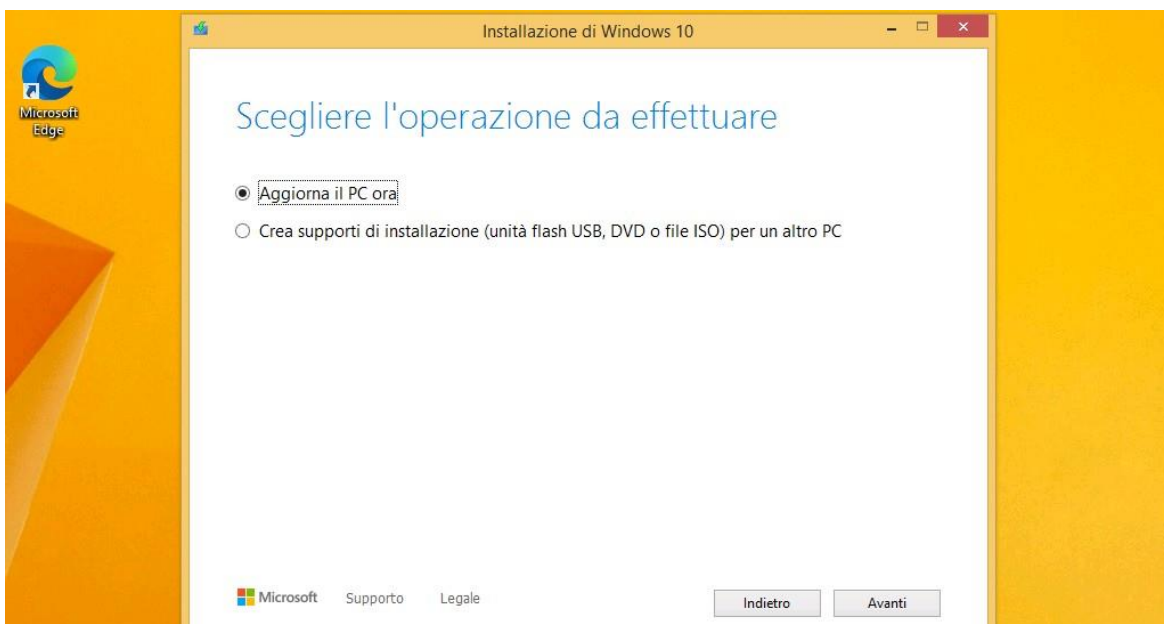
Microsoft Edge

Installazione di Windows 10

Scegliere l'operazione da effettuare

Aggiorna il PC ora

Crea supporti di installazione (unità flash USB, DVD o file ISO) per un altro PC

Microsoft Supporto Legale

Indietro Avanti